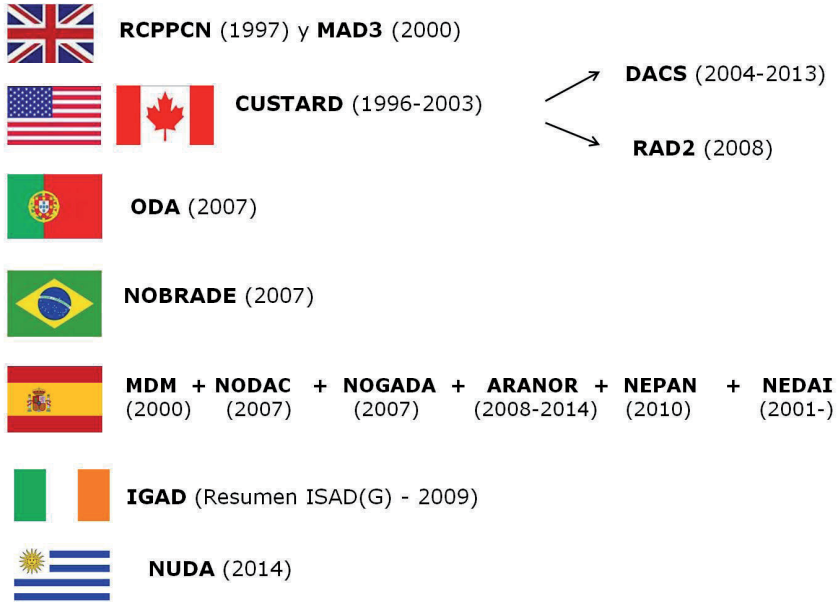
**RCPPCN** (1997) y **MAD3** (2000)

**CUSTARD** (1996-2003)

**DACS** (2004-2013)

**RAD2** (2008)

**ODA** (2007)

**NOBRADE** (2007)

**MDM** (2000) + **NODAC** (2007) + **NOGADA** (2007) + **ARANOR** (2008-2014) + **NEPAN** (2010) + **NEDAI** (2001-)

**IGAD** (Resumen ISAD(G) - 2009)

**NUDA** (2014)